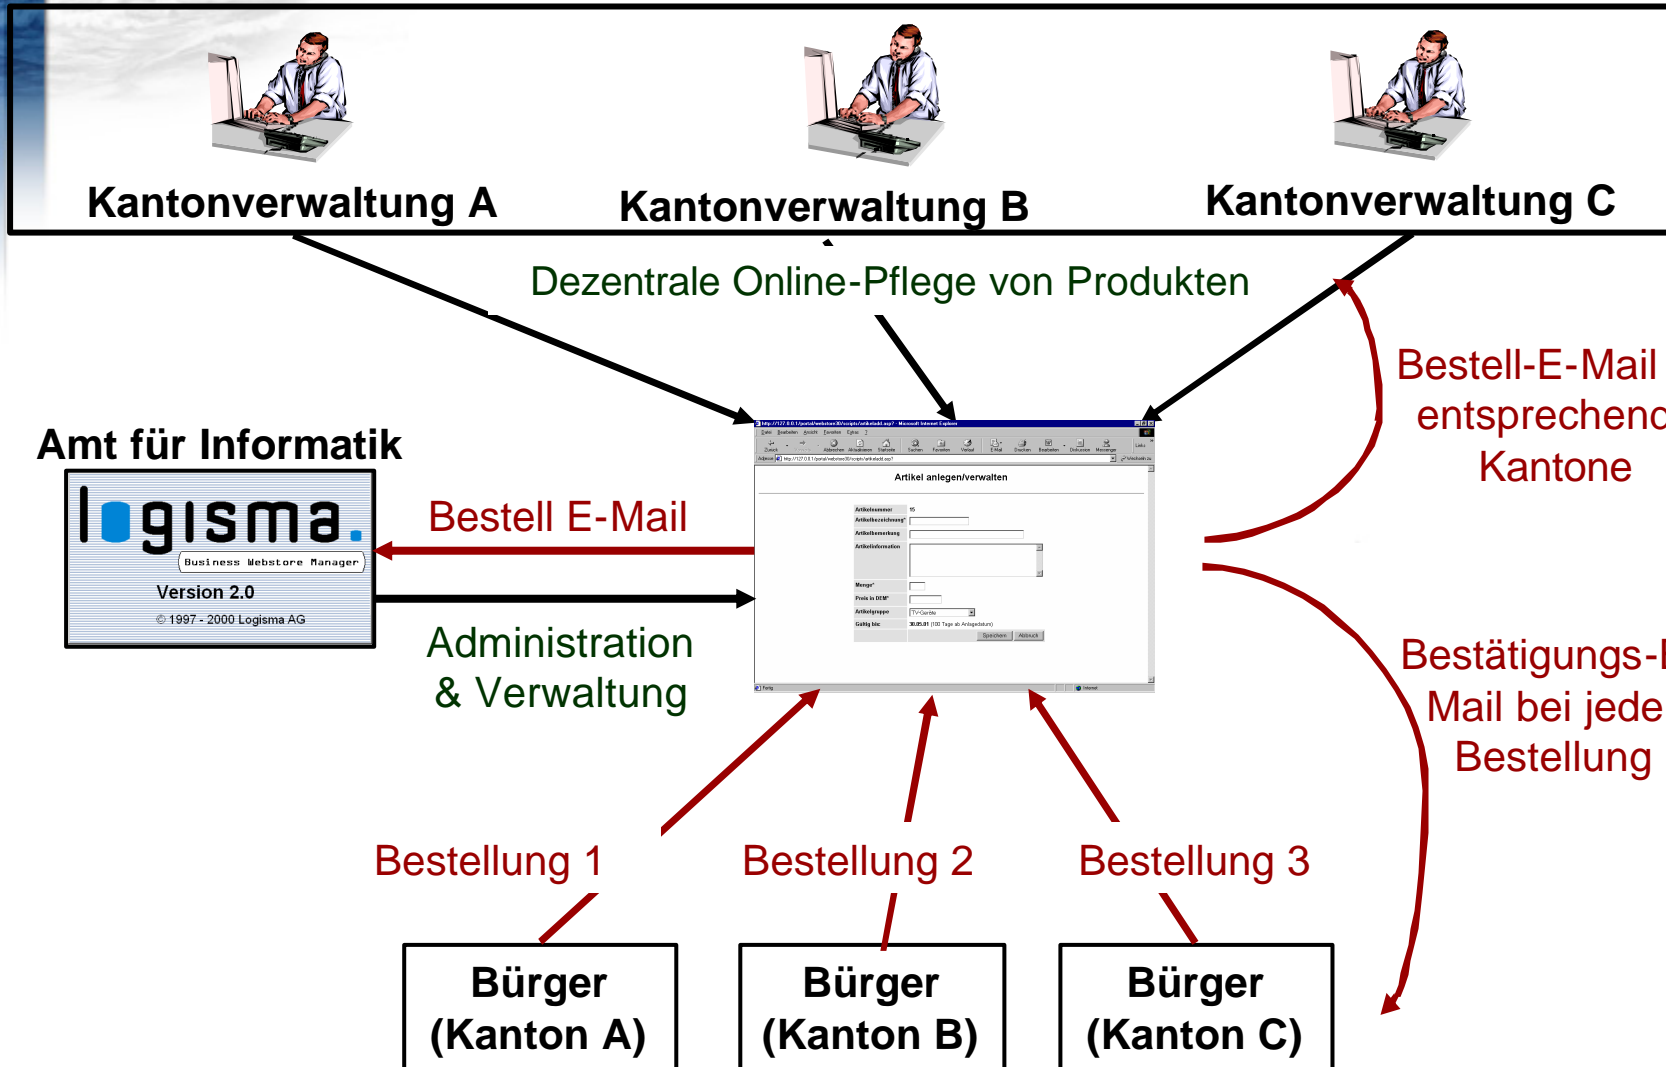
Kantonverwaltung A

Kantonverwaltung B

Kantonverwaltung C

Dezentrale Online-Pflege von Produkten

Bestell-E-Mail entsprechend Kantone

Amt für Informatik

logisma.
Business Webstore Manager
Version 2.0
© 1997 - 2000 Logisma AG

Bestell E-Mail

Administration & Verwaltung

Artikel anlegen/verwalten

Bestätigungs-E-Mail bei jeder Bestellung

Bestellung 1

Bestellung 2

Bestellung 3

Bürger (Kanton A)

Bürger (Kanton B)

Bürger (Kanton C)